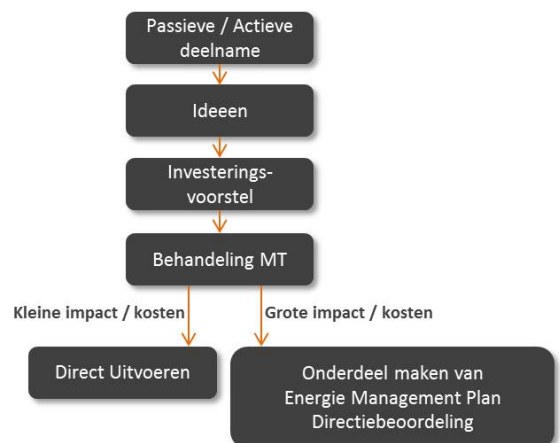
Passieve / Actieve deelname

Ideeen

Investeringsvoorstel

Behandeling MT

Kleine impact / kosten

Grote impact / kosten

Direct Uitvoeren

Onderdeel maken van Energie Management Plan Directiebeoordeling